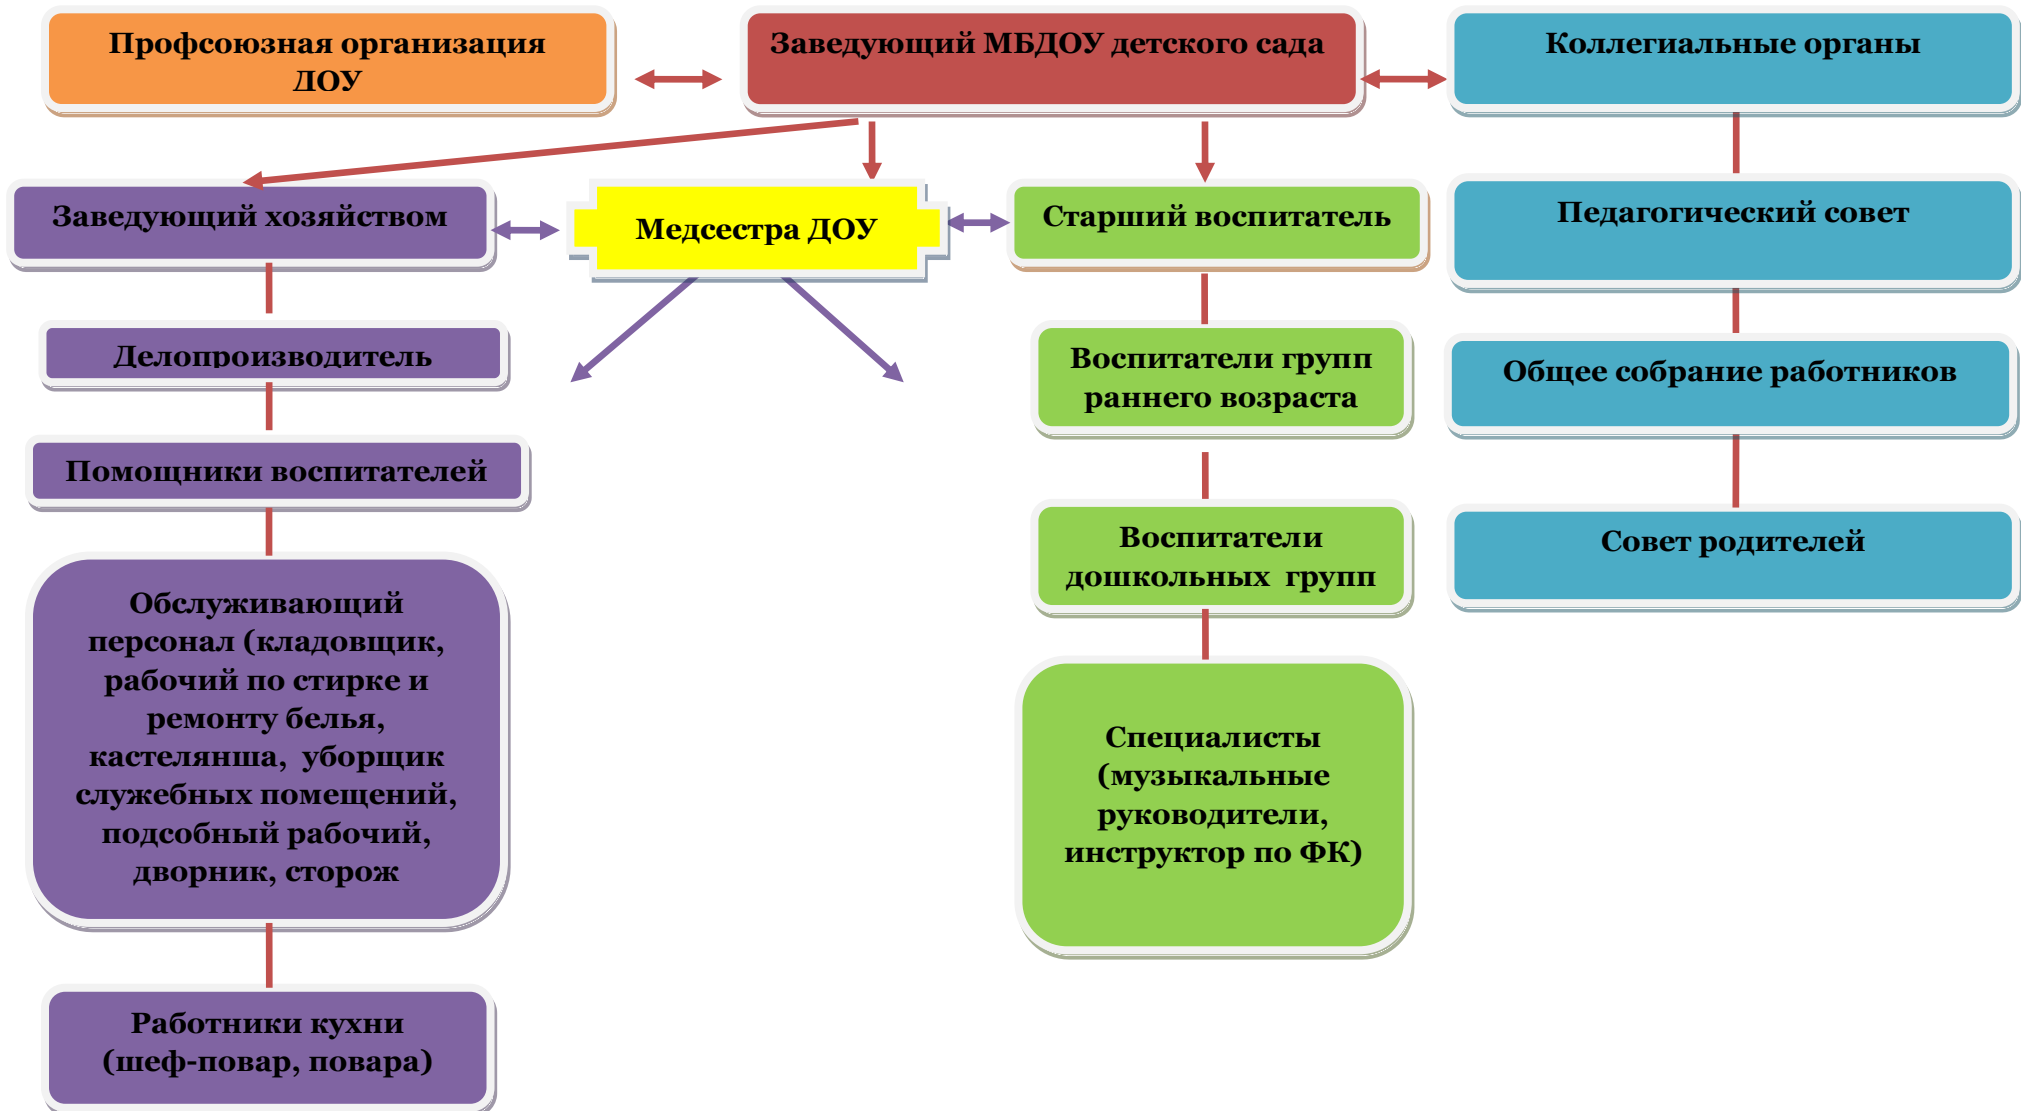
Профсоюзная организация ДОУ

Заведующий МБДОУ детского сада

Коллегиальные органы

Заведующий хозяйством

Медсестра ДОУ

Старший воспитатель

Педагогический совет

Делопроизводитель

Воспитатели групп раннего возраста

Общее собрание работников

Помощники воспитателей

Воспитатели дошкольных групп

Совет родителей

Обслуживающий персонал (кладовщик, рабочий по стирке и ремонту белья, кастелянша, уборщик служебных помещений, подсобный рабочий, дворник, сторож

Специалисты (музыкальные руководители, инструктор по ФК)

Работники кухни (шеф-повар, повара)